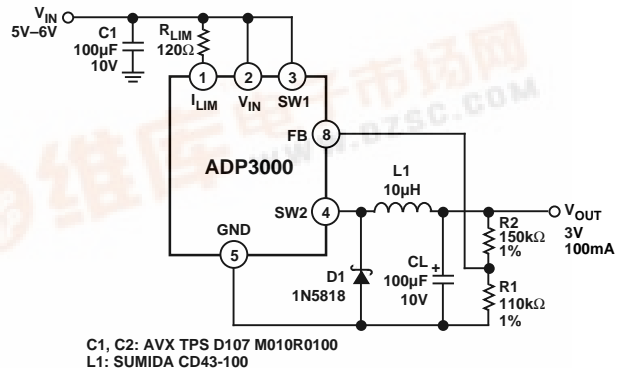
$V_{IN}$
5V–6V
C1
100µF
10V
$R_{LIM}$
120Ω
1
2
3
$I_{LIM}$
$V_{IN}$
SW1
FB
8
ADP3000
L1
10µH
SW2
4
$V_{OUT}$
3V
100mA
R2
150kΩ
1%
GND
5
CL
100µF
10V
D1
1N5818
R1
110kΩ
1%
维库电子市场网
www.dzsc.com
C1, C2: AVX TPS D107 M010R0100
L1: SUMIDA CD43-100